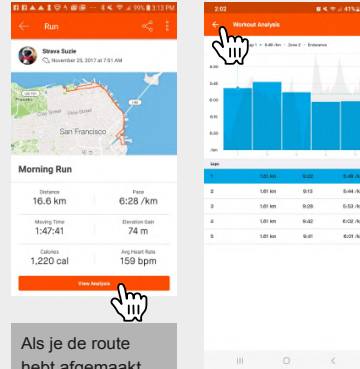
3:13 PM
Run
Strava Suzie
November 25, 2017 at 7:51 AM
San Francisco
Morning Run
Distance
16.6 km
Pace
6:28 /km
Moving Time
1:47:41
Elevation Gain
74 m
Calories
1,220 cal
Avg Heart Rate
159 bpm
View Analysis

2:02
Workout Analysis
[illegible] 1 · 6:49 /km · Zone 2 · Endurance
Laps

| | | | |
|---|---|---|---|
| 1 | 1.61 km | 6:22 | 6:40 /k |
| 2 | 1.61 km | 6:13 | 6:44 /k |
| 3 | 1.61 km | 6:29 | 5:53 /k |
| 4 | 1.61 km | 6:42 | 6:44 /k |
| 5 | 1.61 km | 6:41 | 6:40 /k |

Als je de route hebt afgemaakt